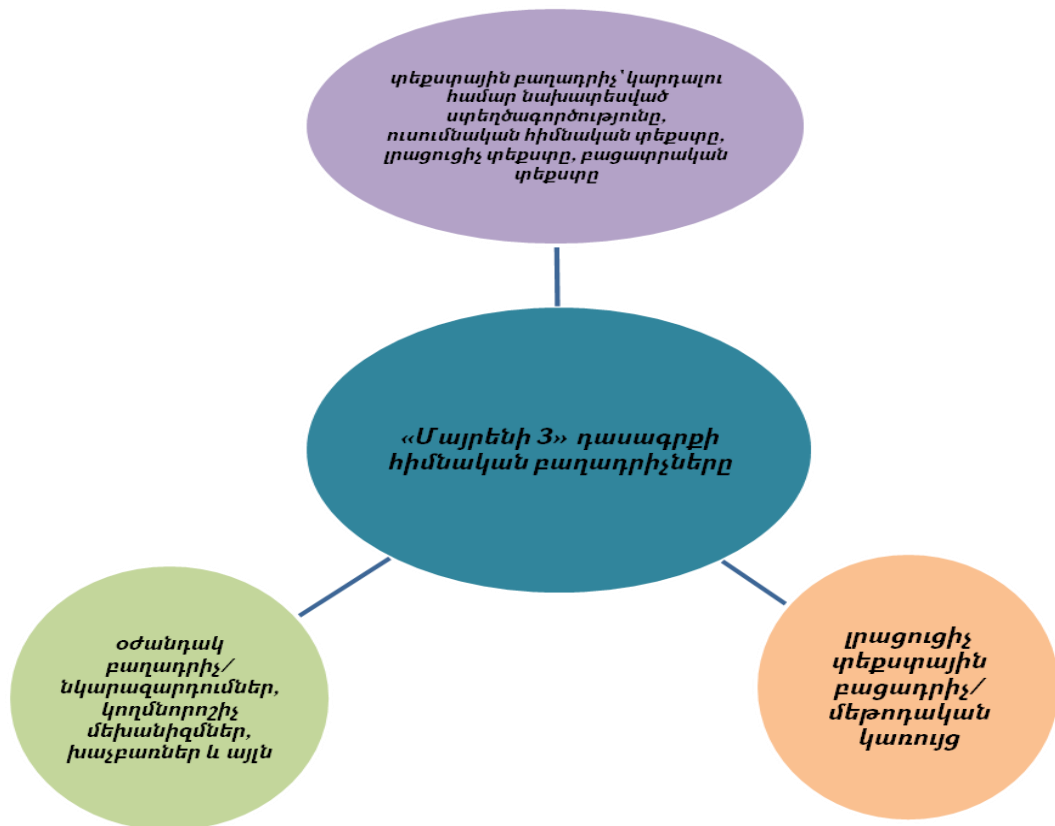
տեքստային բաղադրիչ՝ կարդալու համար նախատեսված ստեղծագործությունը, ուսումնական հիմնական տեքստը, լրացուցիչ տեքստը, բացատրական տեքստը

«Մայրենի 3» դասագրքի հիմնական բաղադրիչները

օժանդակ բաղադրիչ/ նկարազարդումներ, կողմնորոշիչ մեխանիզմներ, խաչբառեր և այլն

լրացուցիչ տեքստային բացադրիչ/ մեթոդական կառույց